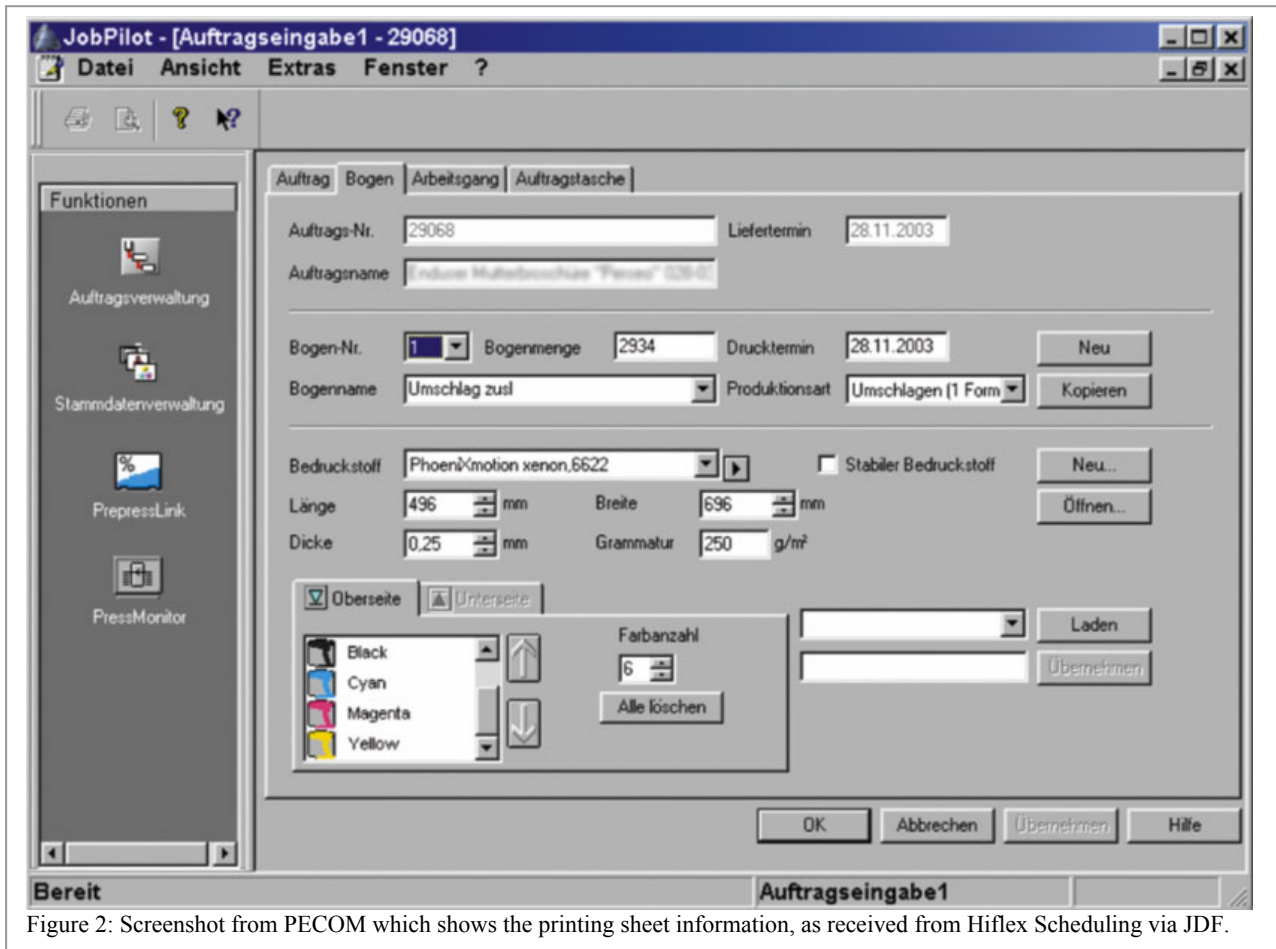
JobPilot - [Auftragseingabe1 - 29068]

Datei Ansicht Extras Fenster ?

Funktionen

Auftragsverwaltung

Stammdatenverwaltung

PrepressLink

PressMonitor

Auftrag | Bogen | Arbeitsgang | Auftragstasche

Auftrags-Nr. 29068

Liefertermin 28.11.2003

Auftragsname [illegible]

Bogen-Nr. 1

Bogenmenge 2934

Drucktermin 28.11.2003

Neu

Bogenname Umschlag zusl

Produktionsart Umschlagen (1 Form

Kopieren

Bedruckstoff PhoeniXmotion xenon,6622

Stabiler Bedruckstoff

Neu...

Länge 496 mm

Breite 696 mm

Öffnen...

Dicke 0,25 mm

Grammatur 250 g/m²

Oberseite | Unterseite

Black

Cyan

Magenta

Yellow

Farbanzahl

6

Alle löschen

Laden

Übernehmen

OK

Abbrechen

Übernehmen

Hilfe

Bereit

Auftragseingabe1

Figure 2: Screenshot from PECOM which shows the printing sheet information, as received from Hiflex Scheduling via JDF.